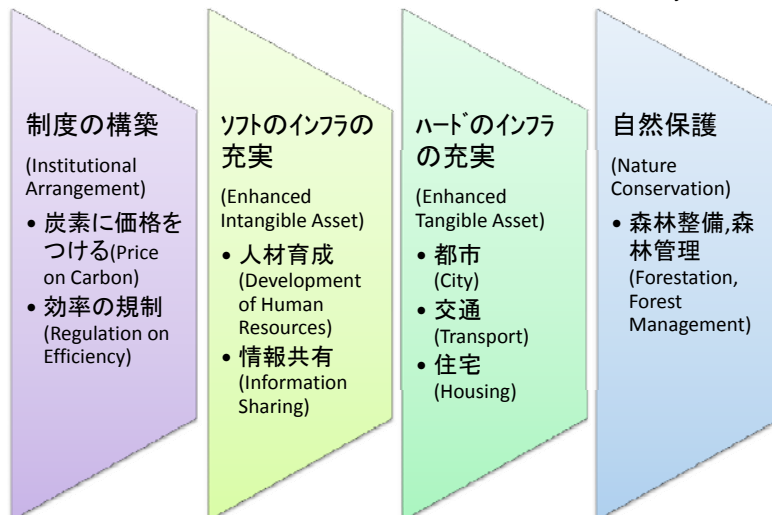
制度の構築

(Institutional Arrangement)

• 炭素に価格をつける(Price on Carbon)
• 効率の規制 (Regulation on Efficiency)

ソフトのインフラの充実

(Enhanced Intangible Asset)

• 人材育成 (Development of Human Resources)
• 情報共有 (Information Sharing)

ハードのインフラの充実

(Enhanced Tangible Asset)

• 都市 (City)
• 交通 (Transport)
• 住宅 (Housing)

自然保護

(Nature Conservation)

• 森林整備,森林管理 (Forestation, Forest Management)